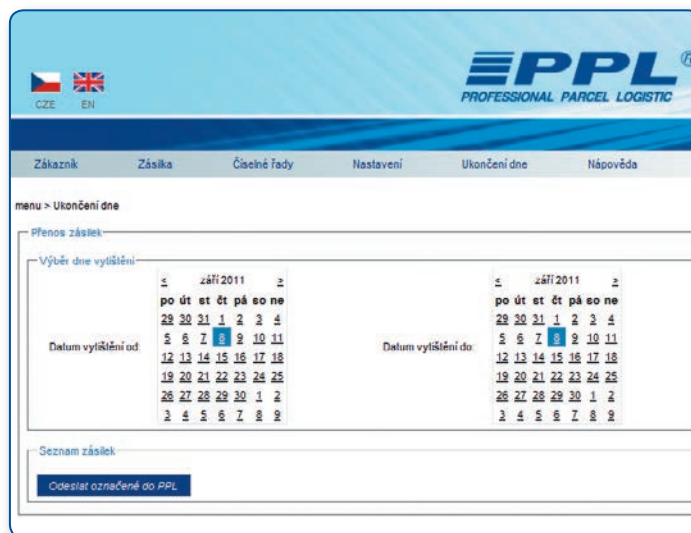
CZE EN

PPL®
PROFESSIONAL PARCEL LOGISTIC

Zákazník Zásilka Číselné řady Nastavení Ukončení dne Nápověda

menu > Ukončení dne

Přenos zásilek

Výběr dne vytištění

Datum vytištění od:

| < | září 2011 | | | | | > |
|---|---|---|---|---|---|---|
| po | út | st | čt | pá | so | ne |
| 29 | 30 | 31 | 1 | 2 | 3 | 4 |
| 5 | 6 | 7 | 8 | 9 | 10 | 11 |
| 12 | 13 | 14 | 15 | 16 | 17 | 18 |
| 19 | 20 | 21 | 22 | 23 | 24 | 25 |
| 26 | 27 | 28 | 29 | 30 | 1 | 2 |
| 3 | 4 | 5 | 6 | 7 | 8 | 9 |

Datum vytištění do:

| < | září 2011 | | | | | > |
|---|---|---|---|---|---|---|
| po | út | st | čt | pá | so | ne |
| 29 | 30 | 31 | 1 | 2 | 3 | 4 |
| 5 | 6 | 7 | 8 | 9 | 10 | 11 |
| 12 | 13 | 14 | 15 | 16 | 17 | 18 |
| 19 | 20 | 21 | 22 | 23 | 24 | 25 |
| 26 | 27 | 28 | 29 | 30 | 1 | 2 |
| 3 | 4 | 5 | 6 | 7 | 8 | 9 |

Seznam zásilek

Odeslat označené do PPL